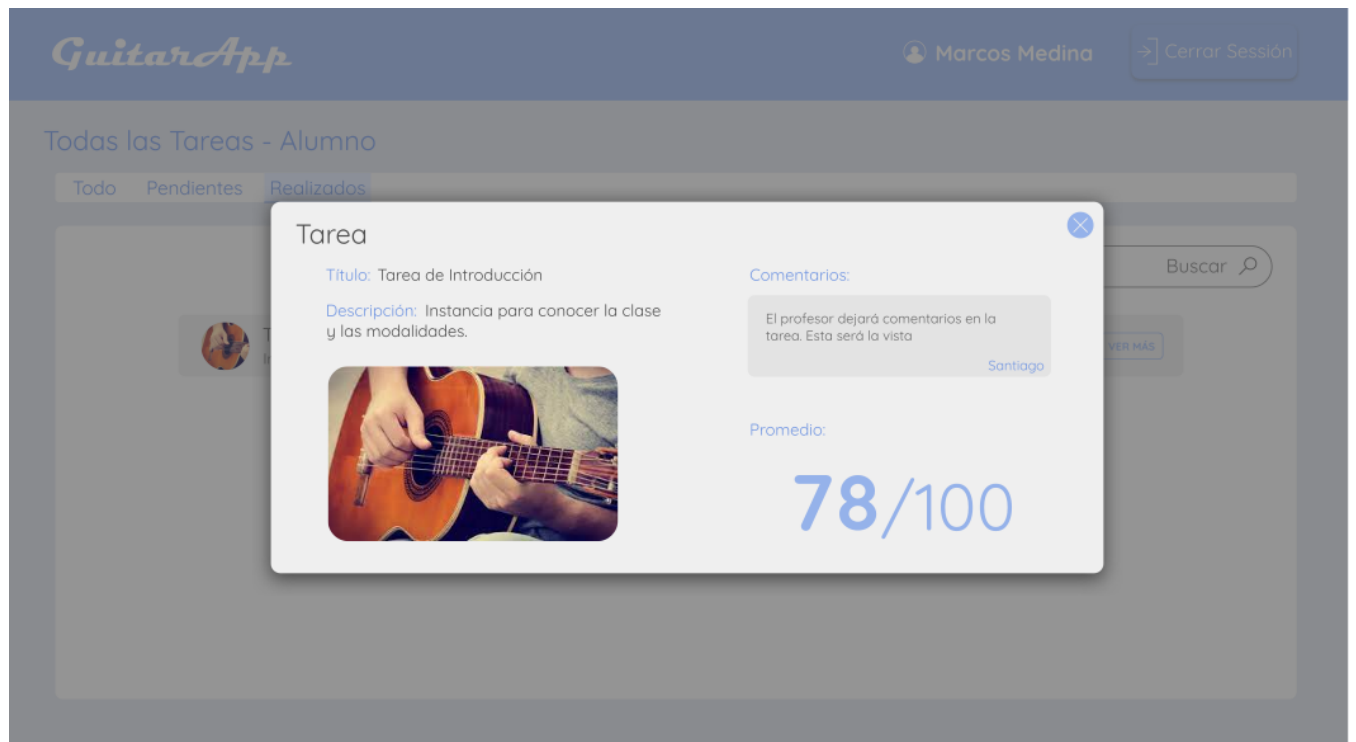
GuitarApp

Marcos Medina

Cerrar Sesión

Todas las Tareas - Alumno

Todo Pendientes Realizados

Buscar

VER MÁS

Tarea

Título: Tarea de Introducción

Descripción: Instancia para conocer la clase y las modalidades.

Comentarios:

El profesor dejará comentarios en la tarea. Esta será la vista

Santiago

Promedio:

78/100